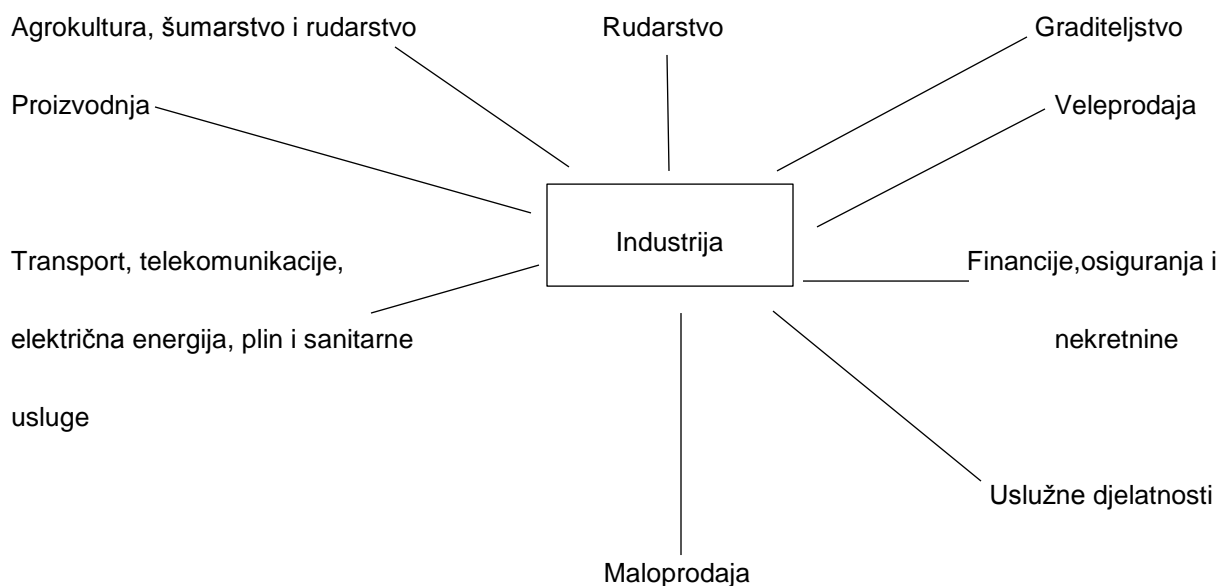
Agrokultura, šumarstvo i rudarstvo

Rudarstvo

Graditeljstvo

Proizvodnja

Veleprodaja

Industrija

Transport, telekomunikacije, električna energija, plin i sanitarne usluge

Financije,osiguranja i nekretnine

Uslužne djelatnosti

Maloprodaja